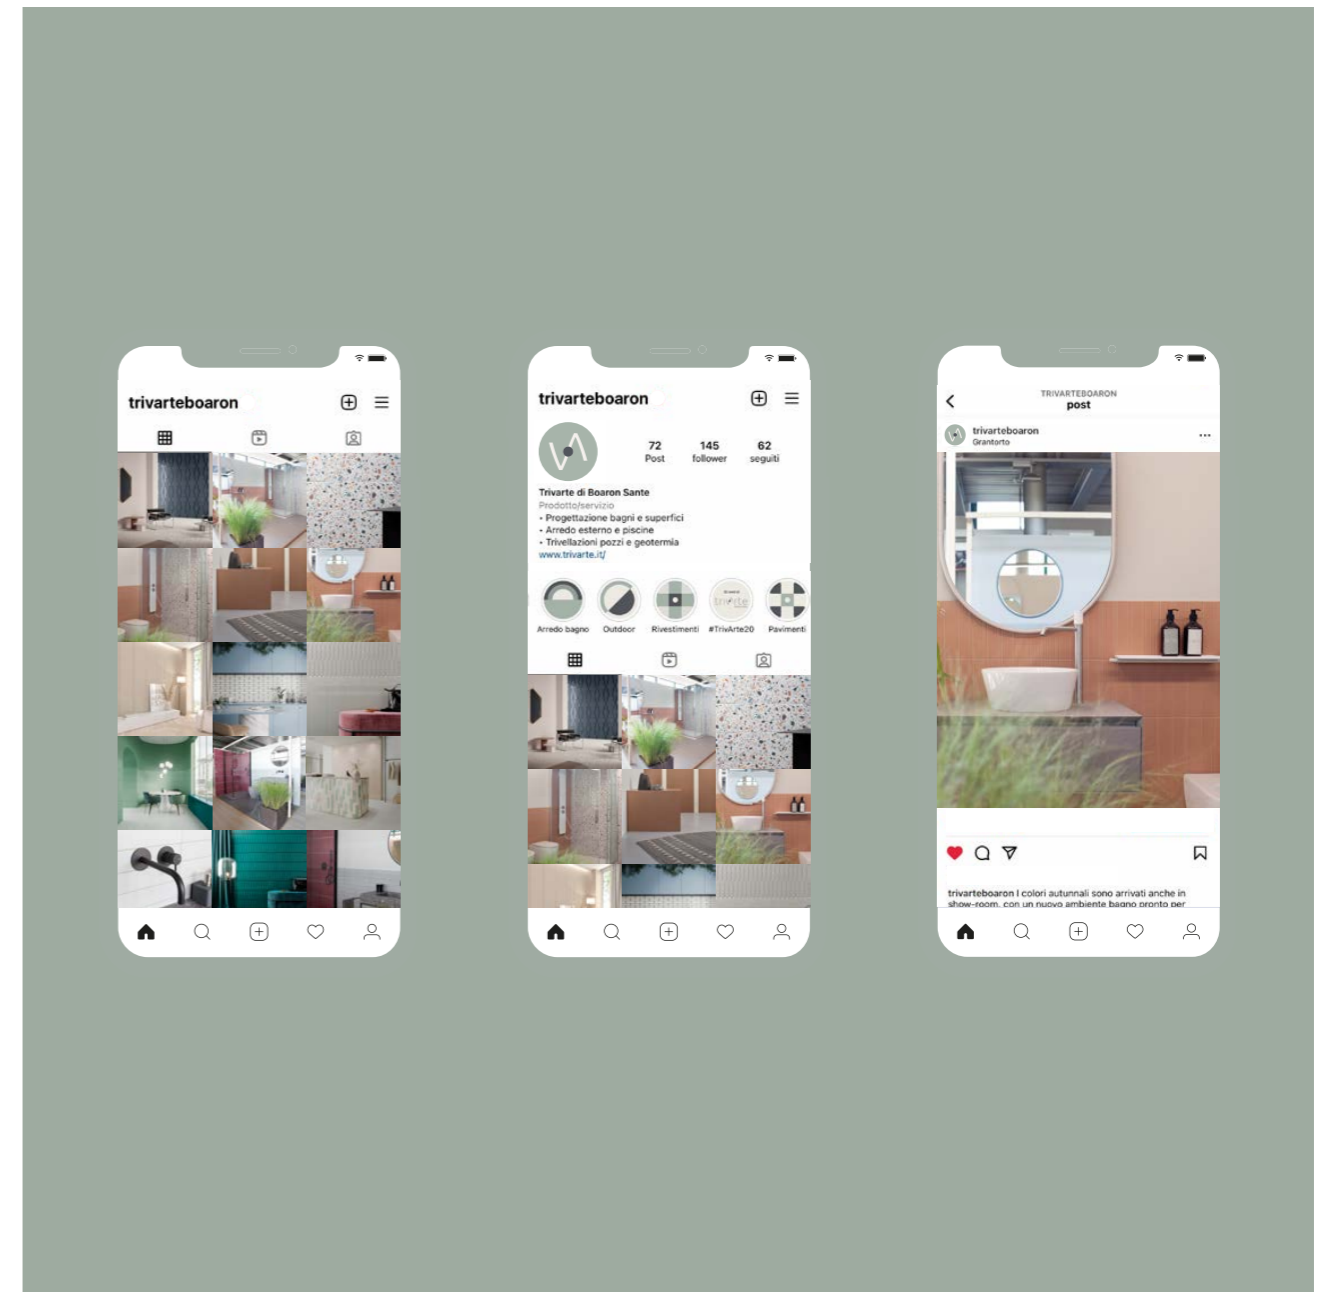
trivarteboaron

trivarteboaron

72 Post

145 follower

62 seguiti

Trivarte di Boaron Sante
Prodotto/servizio
• Progettazione bagni e superfici
• Arredo esterno e piscine
• Trivellazioni pozzi e geotermia
www.trivarte.it/

Arredo bagno | Outdoor | Rivestimenti | #TrivArte20 | Pavimenti

TRIVARTEBOARON
post

trivarteboaron
Grantorto

trivarteboaron I colori autunnali sono arrivati anche in show-room, con un nuovo ambiente bagno pronto per